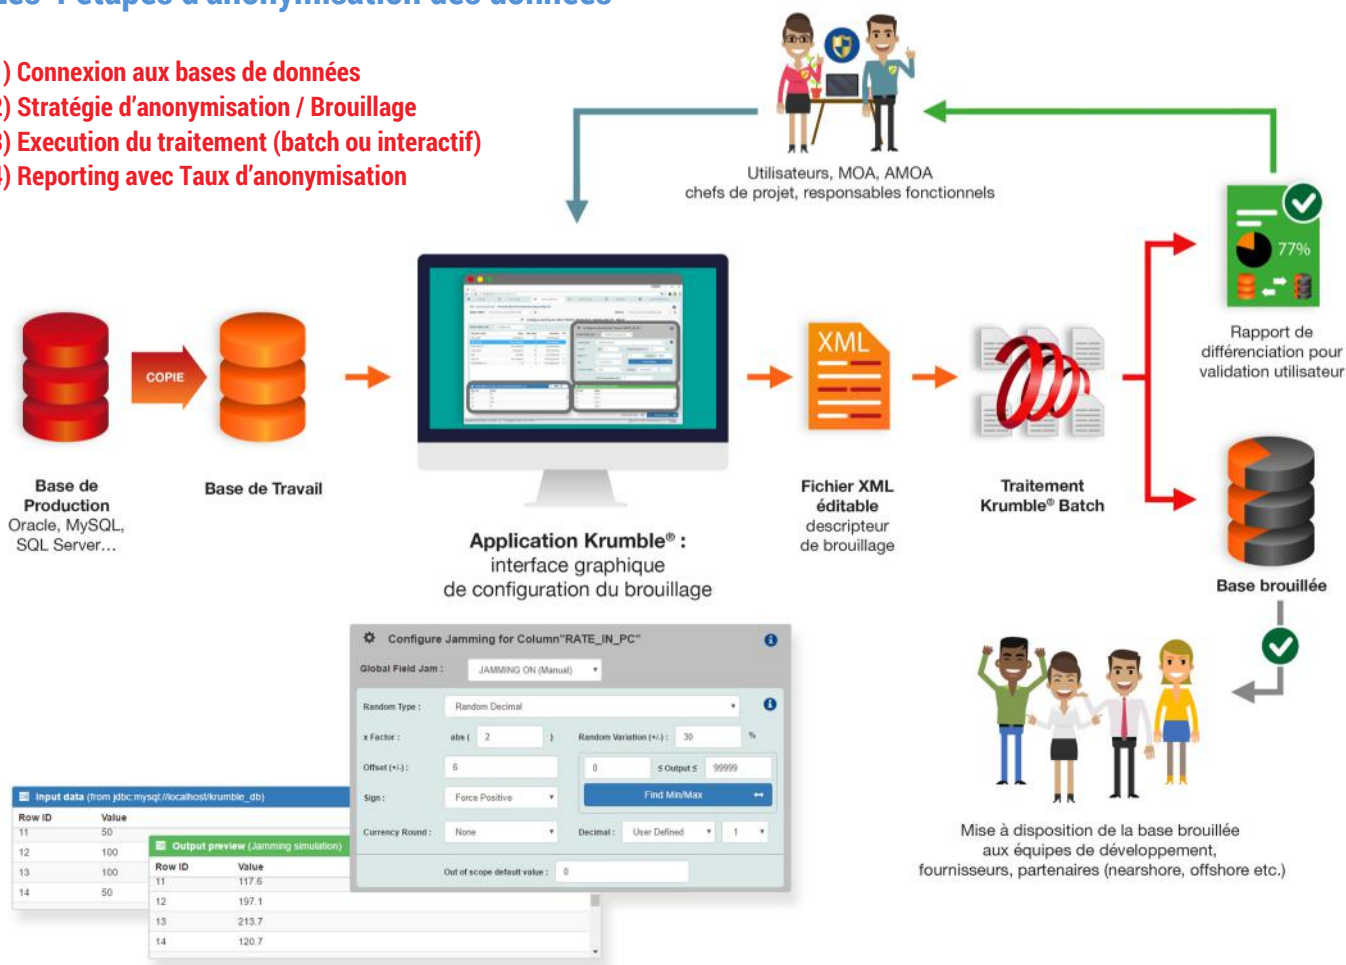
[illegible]

) Connexion aux bases de données
) Stratégie d'anonymisation / Brouillage
) Execution du traitement (batch ou interactif)
) Reporting avec Taux d'anonymisation

Utilisateurs, MOA, AMOA
chefs de projet, responsables fonctionnels

77%

Rapport de différenciation pour validation utilisateur

COPIE

Base de Production
Oracle, MySQL, SQL Server...

Base de Travail

XML

Application Krumble® :
interface graphique
de configuration du brouillage

Fichier XML éditable
descripteur
de brouillage

Traitement Krumble® Batch

Base brouillée

Mise à disposition de la base brouillée
aux équipes de développement,
fournisseurs, partenaires (nearshore, offshore etc.)

Configure Jamming for Column"RATE_IN_PC"

Global Field Jam : JAMMING ON (Manual)

Random Type : Random Decimal

x Factor : abs ( 2 )

Random Variation (+/-) : 30 %

Offset (+/-) : 6

0 ≤ Output ≤ 99999

Sign : Force Positive

Find Min/Max

Currency Round : None

Decimal : User Defined 1

Out of scope default value : 0

Input data (from jdbc:mysql://localhost/krumble_db)

| Row ID | Value |
|---|---|
| 11 | 50 |
| 12 | 100 |
| 13 | 100 |
| 14 | 50 |

Output preview (Jamming simulation)

| Row ID | Value |
|---|---|
| 11 | 117.6 |
| 12 | 197.1 |
| 13 | 213.7 |
| 14 | 120.7 |